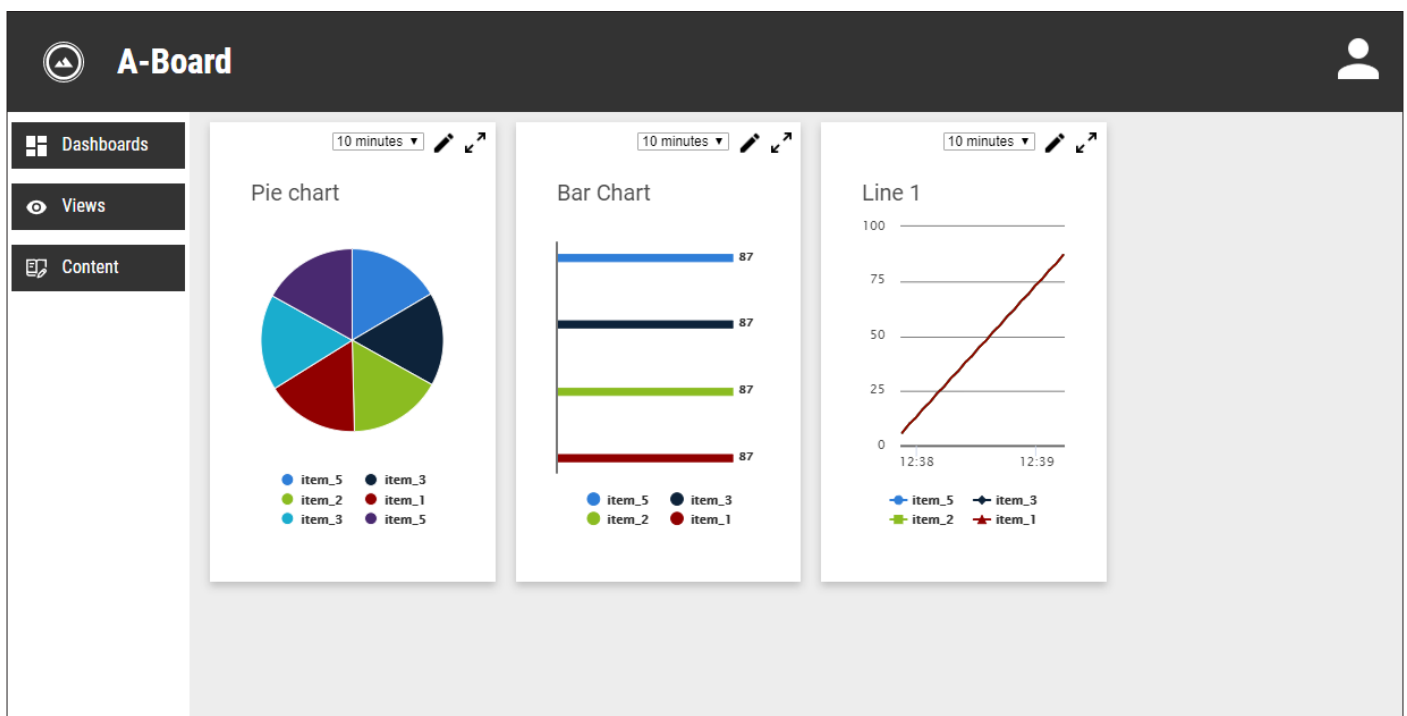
A-Board

Dashboards

Views

Content

10 minutes ▾

Pie chart

item_5 item_3
item_2 item_1
item_3 item_5

10 minutes ▾

Bar Chart

87
87
87
87

item_5 item_3
item_2 item_1

10 minutes ▾

Line 1

100
75
50
25
0
12:38 12:39

item_5 item_3
item_2 item_1